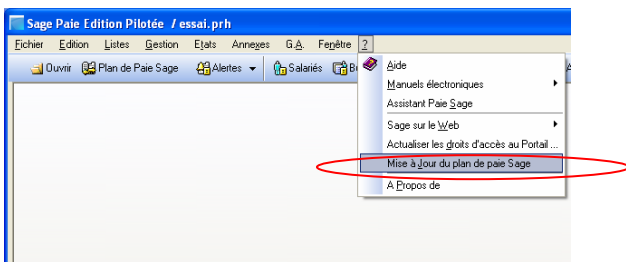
Sage Paie Edition Pilotée / essai.prh

Fichier Edition Listes Gestion Etats Annexes G.A. Fenêtre ?

Ouvrir Plan de Paie Sage Alertes Salariés B

Aide
Manuels électroniques
Assistant Paie Sage
Sage sur le Web
Actualiser les droits d'accès au Portail ...
Mise à Jour du plan de paie Sage
A Propos de